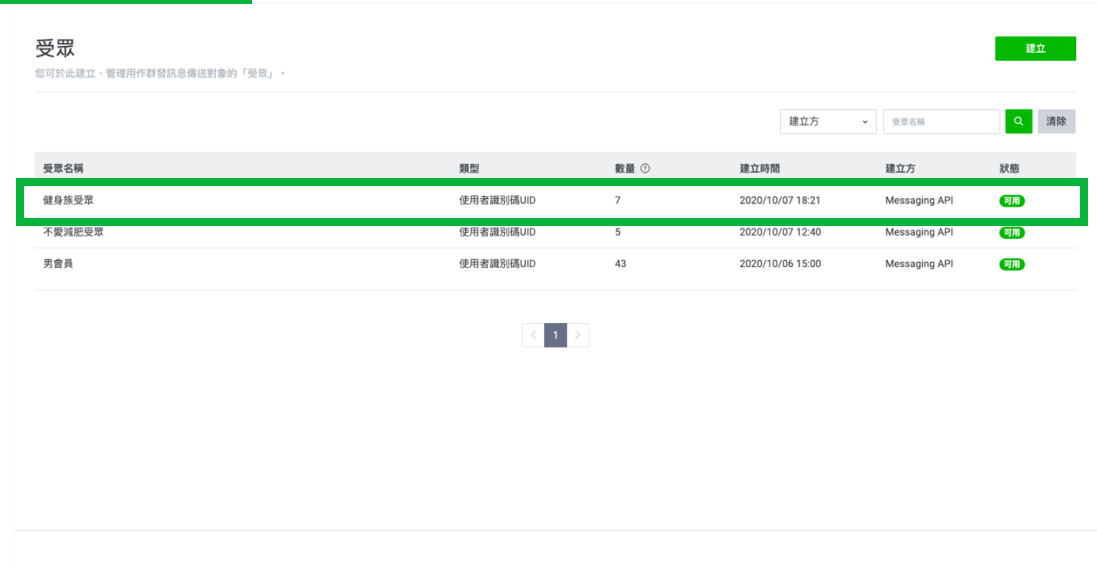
受眾

您可於此建立、管理用作群發訊息傳送對象的「受眾」。

建立

建立方

受眾名稱

清除

| 受眾名稱 | 類型 | 數量 | 建立時間 | 建立方 | 狀態 |
|---|---|---|---|---|---|
| 健身族受眾 | 使用者識別碼UID | 7 | 2020/10/07 18:21 | Messaging API | 可用 |
| 不愛減肥受眾 | 使用者識別碼UID | 5 | 2020/10/07 12:40 | Messaging API | 可用 |
| 男會員 | 使用者識別碼UID | 43 | 2020/10/06 15:00 | Messaging API | 可用 |

1